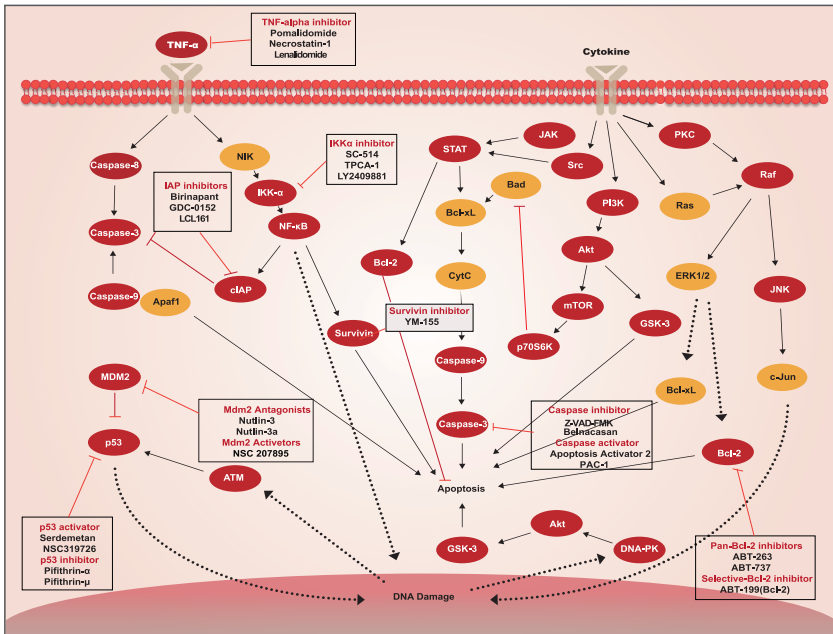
TNF-α

TNF-alpha inhibitor
Pomalidomide
Necrostatin-1
Lenalidomide

Cytokine

Caspase-8

NIK

IKKα inhibitor
SC-514
TPCA-1
LY2409881

IKK-α

STAT

JAK

Src

PKC

IAP inhibitors
Birinapant
GDC-0152
LCL161

Bad

PI3K

Raf

Caspase-3

NF-κB

Bcl-xL

Ras

Akt

Bcl-2

CytC

ERK1/2

JNK

Caspase-9

Apaf1

cIAP

mTOR

GSK-3

Survivin

Survivin inhibitor
YM-155

p70S6K

Caspase-9

MDM2

c-Jun

Bcl-xL

Mdm2 Antagonists
Nutlin-3
Nutlin-3a
Mdm2 Activotors
NSC 207895

Caspase-3

Caspase inhibitor
Z-VAD-FMK
Belnacasan
Caspase activator
Apoptosis Activator 2
PAC-1

p53

Bcl-2

ATM

Apoptosis

Akt

p53 activator
Serdemetan
NSC319726
p53 inhibitor
Pifithrin-α
Pifithrin-μ

GSK-3

DNA-PK

Pan-Bcl-2 inhibitors
ABT-263
ABT-737
Selective-Bcl-2 inhibitor
ABT-199(Bcl-2)

DNA Damage